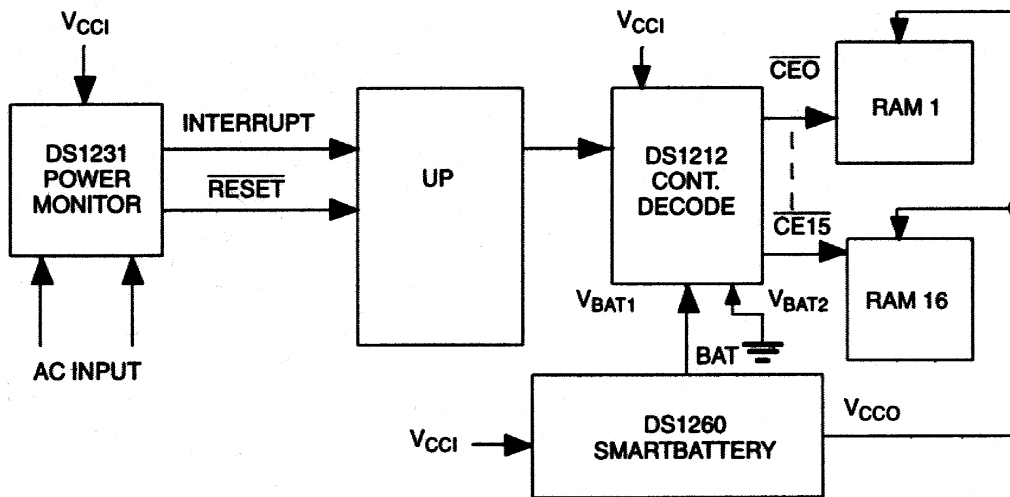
$V_{CCI}$

DS1231 POWER MONITOR

INTERRUPT

$\overline{RESET}$

AC INPUT

UP

$V_{CCI}$

DS1212 CONT. DECODE

$\overline{CEO}$

$\overline{CE15}$

RAM 1

RAM 16

$V_{BAT1}$

$V_{BAT2}$

BAT

$V_{CCI}$

DS1260 SMARTBATTERY

$V_{CCO}$